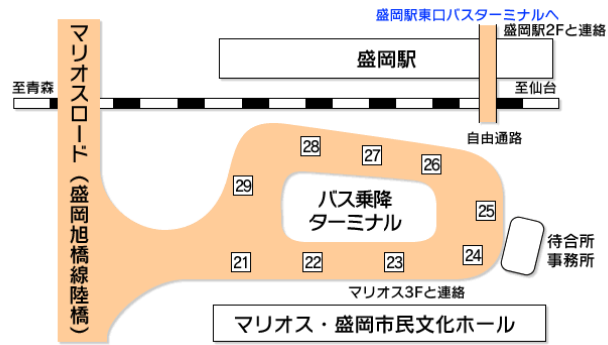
盛岡駅東口バスターミナルへ
盛岡駅2Fと連絡

盛岡駅

至青森

至仙台

マリオスロード（盛岡旭橋線陸橋）

自由通路

28

27

26

29

バス乗降
ターミナル

25

待合所
事務所

21

22

23

24

マリオス3Fと連絡

マリオス・盛岡市民文化ホール